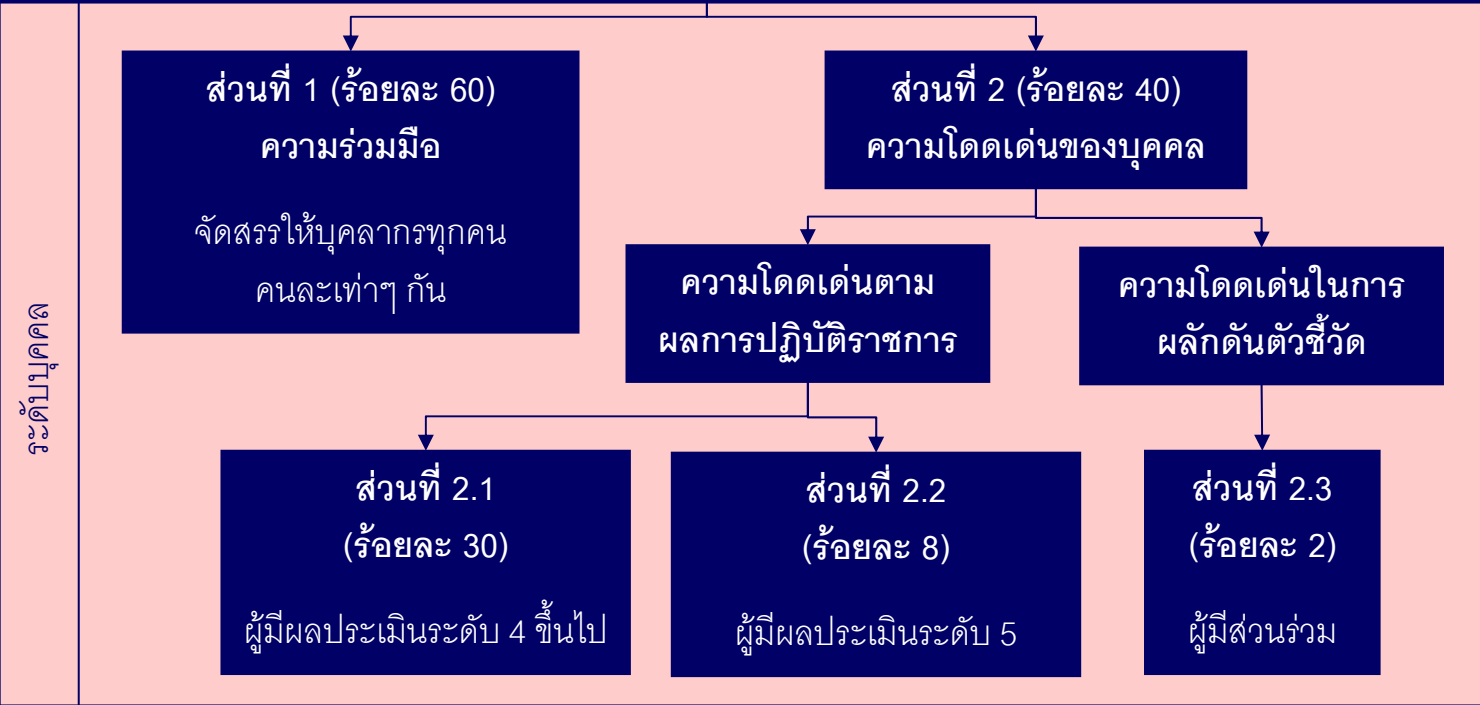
ระดับบุคคล

ส่วนที่ 1 (ร้อยละ 60)
ความร่วมมือ

จัดสรรให้บุคลากรทุกคน คนละเท่าๆ กัน

ส่วนที่ 2 (ร้อยละ 40)
ความโดดเด่นของบุคคล

ความโดดเด่นตามผลการปฏิบัติราชการ

ความโดดเด่นในการผลักดันตัวชี้วัด

ส่วนที่ 2.1
(ร้อยละ 30)

ผู้มีผลประเมินระดับ 4 ขึ้นไป

ส่วนที่ 2.2
(ร้อยละ 8)

ผู้มีผลประเมินระดับ 5

ส่วนที่ 2.3
(ร้อยละ 2)

ผู้มีส่วนร่วม